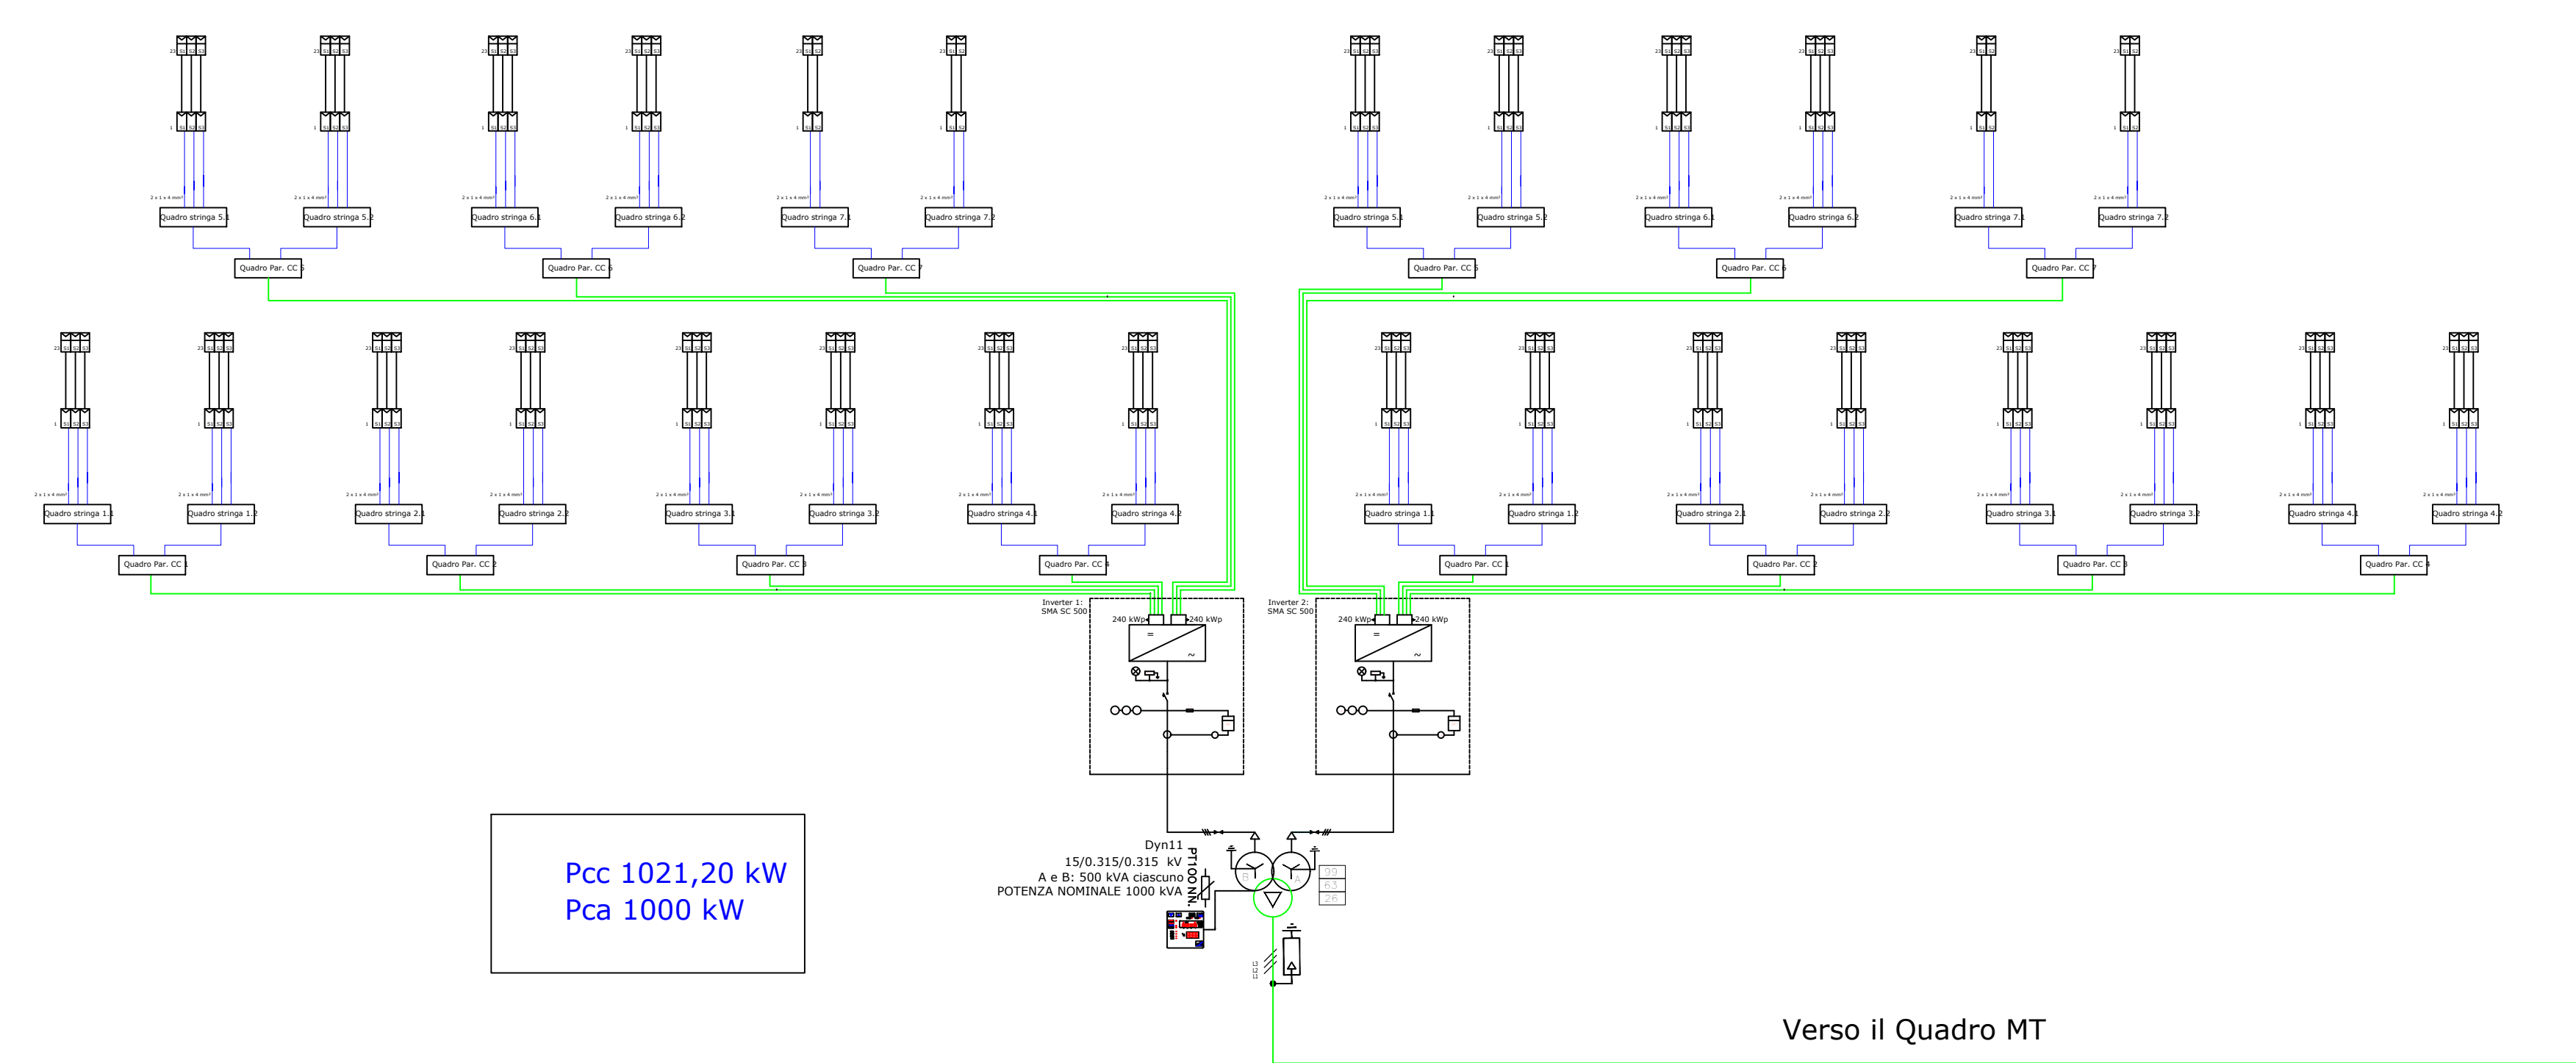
Quadro stringa 5.1
Quadro stringa 5.2
Quadro stringa 6.1
Quadro stringa 6.2
Quadro stringa 7.1
Quadro stringa 7.2
Quadro Par. CC 5
Quadro Par. CC 6
Quadro Par. CC 7

Quadro stringa 5.1
Quadro stringa 5.2
Quadro stringa 6.1
Quadro stringa 6.2
Quadro stringa 7.1
Quadro stringa 7.2
Quadro Par. CC 5
Quadro Par. CC 6
Quadro Par. CC 7

Quadro stringa 1.1
Quadro stringa 1.2
Quadro stringa 2.1
Quadro stringa 2.2
Quadro stringa 3.1
Quadro stringa 3.2
Quadro stringa 4.1
Quadro stringa 4.2
Quadro Par. CC 1
Quadro Par. CC 2
Quadro Par. CC 3
Quadro Par. CC 4

Quadro stringa 1.1
Quadro stringa 1.2
Quadro stringa 2.1
Quadro stringa 2.2
Quadro stringa 3.1
Quadro stringa 3.2
Quadro stringa 4.1
Quadro stringa 4.2
Quadro Par. CC 1
Quadro Par. CC 2
Quadro Par. CC 3
Quadro Par. CC 4

Inverter 1:
SMA SC 500
240 kWp
240 kWp

Inverter 2:
SMA SC 500
240 kWp
240 kWp

Dyn11
15/0.315/0.315 kV
A e B: 500 kVA ciascuno
POTENZA NOMINALE 1000 kVA
PT100 NN.

Pcc 1021,20 kW
Pca 1000 kW

Verso il Quadro MT